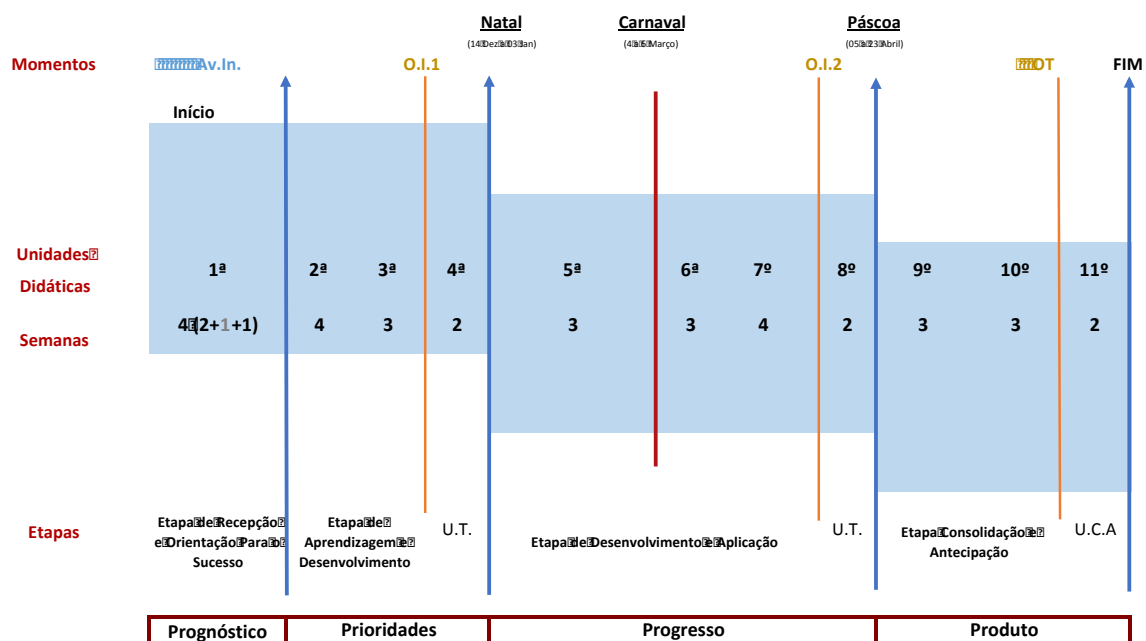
Natal
(14 Dez a 03 Jan)

Carnaval
(4 a 6 Março)

Páscoa
(05 a 23 Abril)

Momentos

Av.In.

O.I.1

O.I.2

DT

FIM

Início

Unidades Didáticas

1ª 2ª 3ª 4ª 5ª 6ª 7º 8º 9º 10º 11º

Semanas

4 (2+1+1) 4 3 2 3 3 4 2 3 3 2

Etapas

Etapa de Recepção e Orientação Para o Sucesso

Etapa de Aprendizagem e Desenvolvimento

U.T.

Etapa de Desenvolvimento e Aplicação

U.T.

Etapa Consolidação e Antecipação

U.C.A

| Prognóstico | Prioridades | Progresso | Produto |
|---|---|---|---|